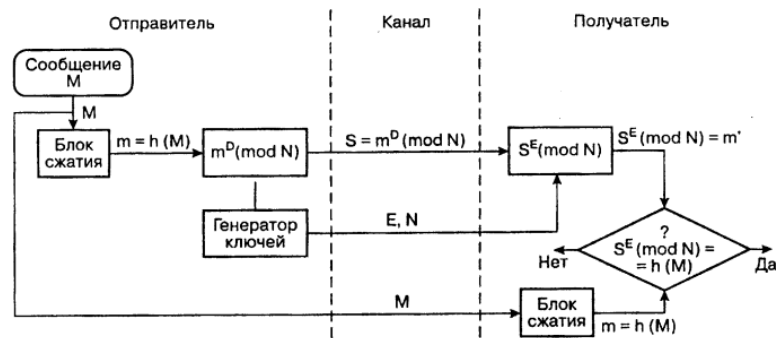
Отправитель

Канал

Получатель

Сообщение M

M

Блок сжатия

$m = h(M)$

$m^D (\text{mod } N)$

$S = m^D (\text{mod } N)$

$S^E (\text{mod } N)$

$S^E (\text{mod } N) = m'$

Генератор ключей

E, N

?

$S^E (\text{mod } N) =$
$= h(M)$

Нет

Да

M

Блок сжатия

$m = h(M)$